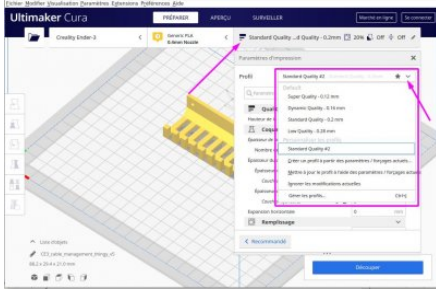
Fichier Modifier Visualisation Paramètres Extensions Préférences Aide

Ultimaker Cura

PRÉPARER APERÇU SURVEILLER

Marché en ligne Se connecter

Creality Ender-3

Generic PLA 0.4mm Nozzle

Standard Quality ...d Quality - 0.2mm 20% Off Off

Paramètres d'impression

Profil Standard Quality #2

Default

Super Quality - 0.12 mm

Dynamic Quality - 0.16 mm

Standard Quality - 0.2 mm

Low Quality - 0.28 mm

Standard Quality #2

Créer un profil à partir des paramètres / forçages actuels...

Mettre à jour le profil à l'aide des paramètres / forçages actuels

Ignorer les modifications actuelles

Gérer les profils... Ctrl+J

Qualit

Hauteur de

Coque

Épaisseur de

Nombre de

Épaisseur du

Épaisseu

Couch

Épaisseu

Couch

Expansion horizontale 0 mm

Remplissage

Recommandé

Liste d'objets

CE3_cable_management_thingy_v5

88.2 x 29.4 x 21.0 mm

Découper